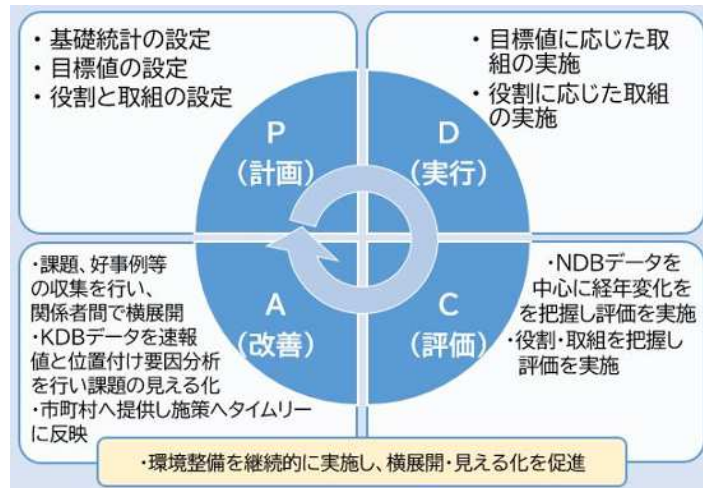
・基礎統計の設定
・目標値の設定
・役割と取組の設定

・目標値に応じた取組の実施
・役割に応じた取組の実施

P
(計画)

D
(実行)

A
(改善)

C
(評価)

・課題、好事例等の収集を行い、関係者間で横展開
・KDBデータを速報値と位置付け要因分析を行い課題の見える化
・市町村へ提供し施策へタイムリーに反映

・NDBデータを中心に経年変化をを把握し評価を実施
・役割・取組を把握し評価を実施

・環境整備を継続的に実施し、横展開・見える化を促進